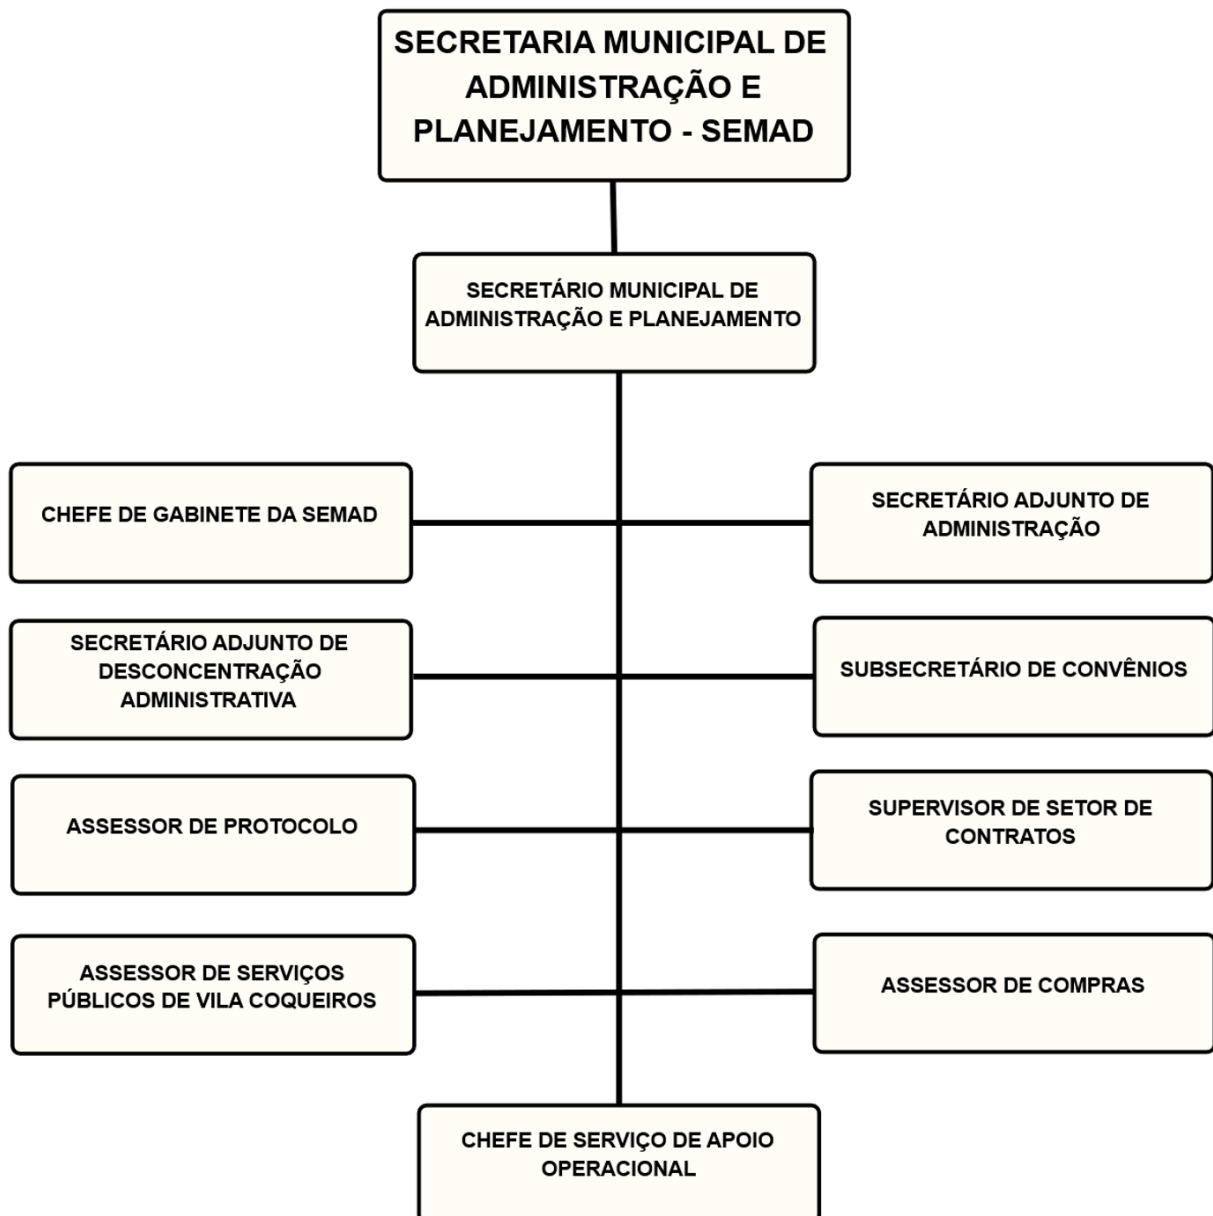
SECRETARIA MUNICIPAL DE ADMINISTRAÇÃO E PLANEJAMENTO - SEMAD

SECRETÁRIO MUNICIPAL DE ADMINISTRAÇÃO E PLANEJAMENTO

CHEFE DE GABINETE DA SEMAD

SECRETÁRIO ADJUNTO DE ADMINISTRAÇÃO

SECRETÁRIO ADJUNTO DE DESCONCENTRAÇÃO ADMINISTRATIVA

SUBSECRETÁRIO DE CONVÊNIOS

ASSESSOR DE PROTOCOLO

SUPERVISOR DE SETOR DE CONTRATOS

ASSESSOR DE SERVIÇOS PÚBLICOS DE VILA COQUEIROS

ASSESSOR DE COMPRAS

CHEFE DE SERVIÇO DE APOIO OPERACIONAL